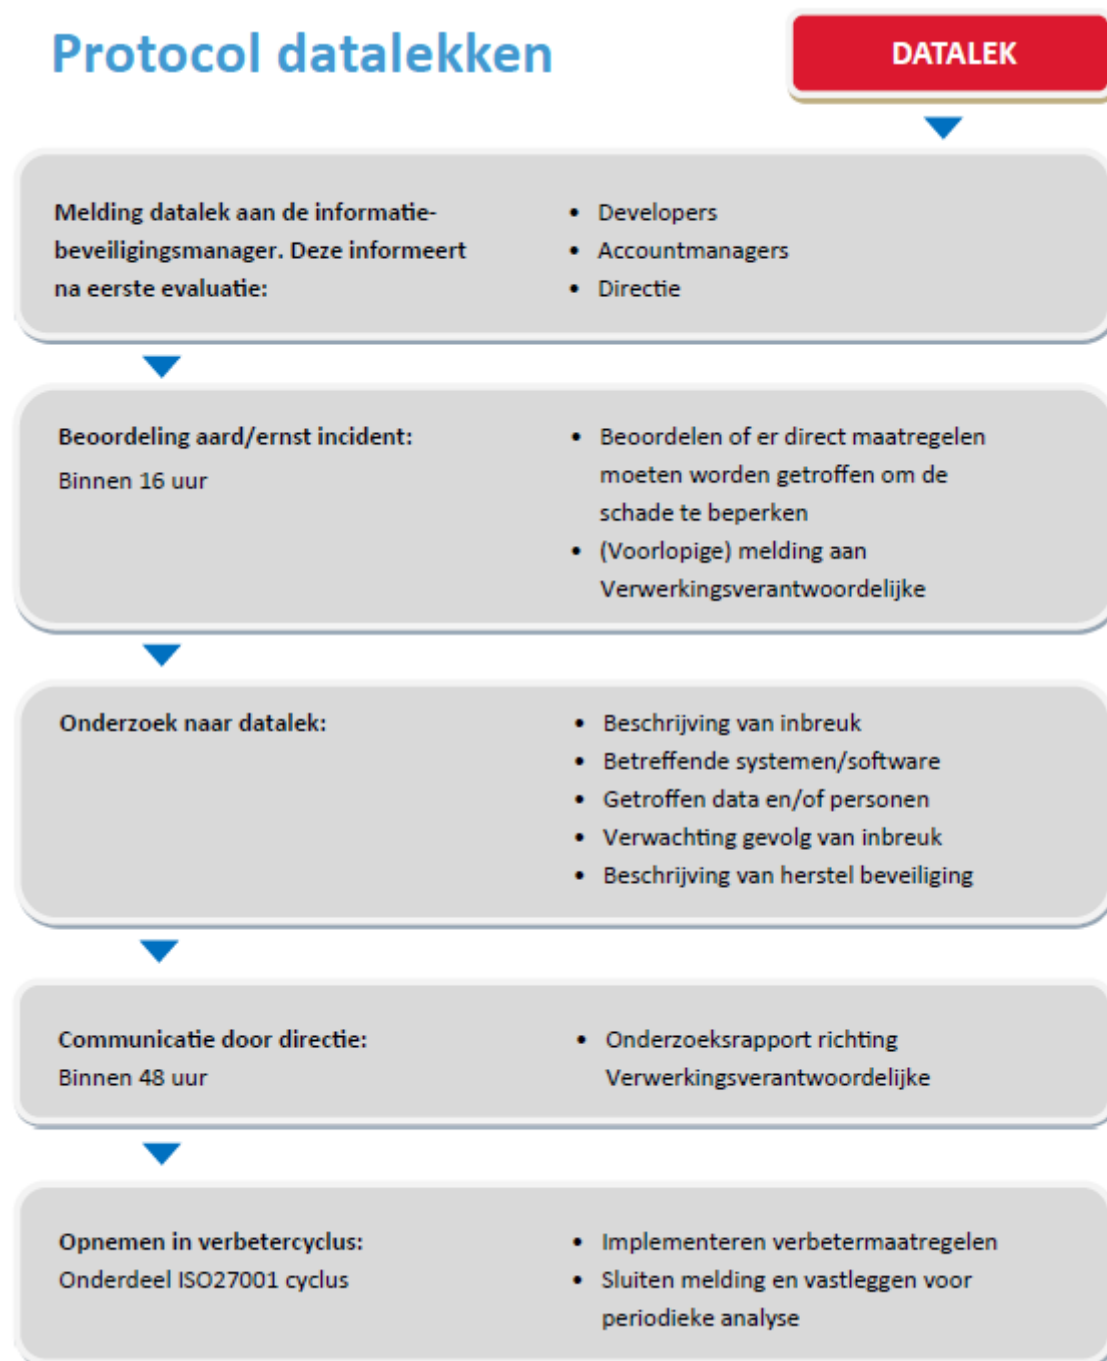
Protocol datalekken

DATALEK

Melding datalek aan de informatiebeveiligingsmanager. Deze informeert na eerste evaluatie:

- Developers
- Accountmanagers
- Directie

Beoordeling aard/ernst incident:
Binnen 16 uur

- Beoordelen of er direct maatregelen moeten worden getroffen om de schade te beperken
- (Voorlopige) melding aan Verwerkingsverantwoordelijke

Onderzoek naar datalek:

- Beschrijving van inbreuk
- Betreffende systemen/software
- Getroffen data en/of personen
- Verwachting gevolg van inbreuk
- Beschrijving van herstel beveiliging

Communicatie door directie:
Binnen 48 uur

- Onderzoeksrapport richting Verwerkingsverantwoordelijke

Opnemen in verbetercyclus:
Onderdeel ISO27001 cyclus

- Implementeren verbetermaatregelen
- Sluiten melding en vastleggen voor periodieke analyse